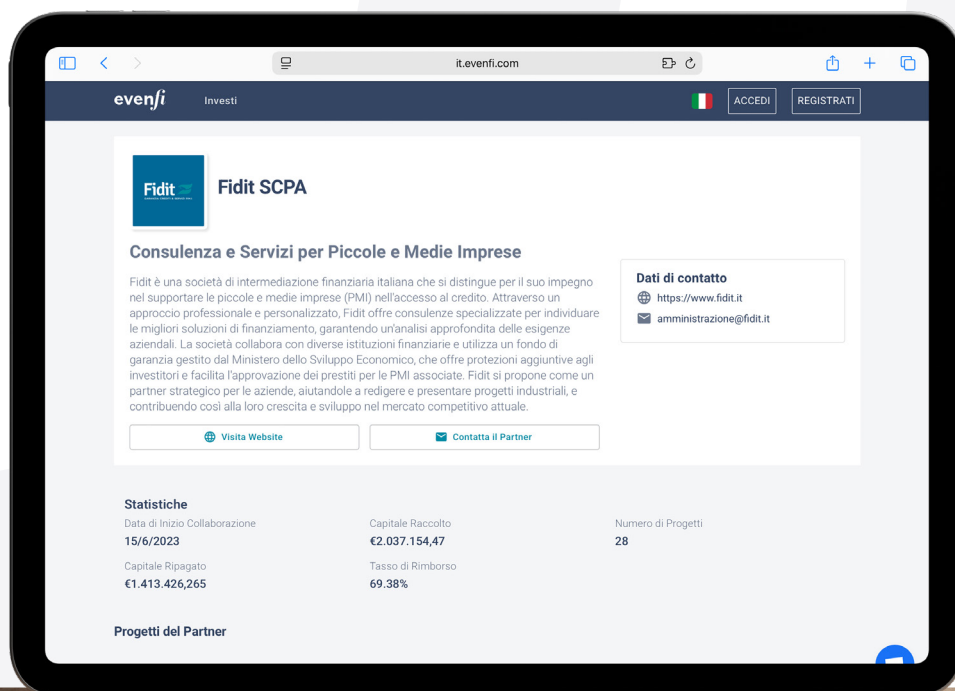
it.evenfi.com

evenfi Investi

ACCEDI REGISTRATI

Fidit

Fidit SCPA

Consulenza e Servizi per Piccole e Medie Imprese

Fidit è una società di intermediazione finanziaria italiana che si distingue per il suo impegno nel supportare le piccole e medie imprese (PMI) nell'accesso al credito. Attraverso un approccio professionale e personalizzato, Fidit offre consulenze specializzate per individuare le migliori soluzioni di finanziamento, garantendo un'analisi approfondita delle esigenze aziendali. La società collabora con diverse istituzioni finanziarie e utilizza un fondo di garanzia gestito dal Ministero dello Sviluppo Economico, che offre protezioni aggiuntive agli investitori e facilita l'approvazione dei prestiti per le PMI associate. Fidit si propone come un partner strategico per le aziende, aiutandole a redigere e presentare progetti industriali, e contribuendo così alla loro crescita e sviluppo nel mercato competitivo attuale.

Dati di contatto
https://www.fidit.it
amministrazione@fidit.it

Visita Website

Contatta il Partner

Statistiche

Data di Inizio Collaborazione
15/6/2023

Capitale Raccolto
€2.037.154,47

Numero di Progetti
28

Capitale Ripagato
€1.413.426,265

Tasso di Rimborso
69.38%

Progetti del Partner